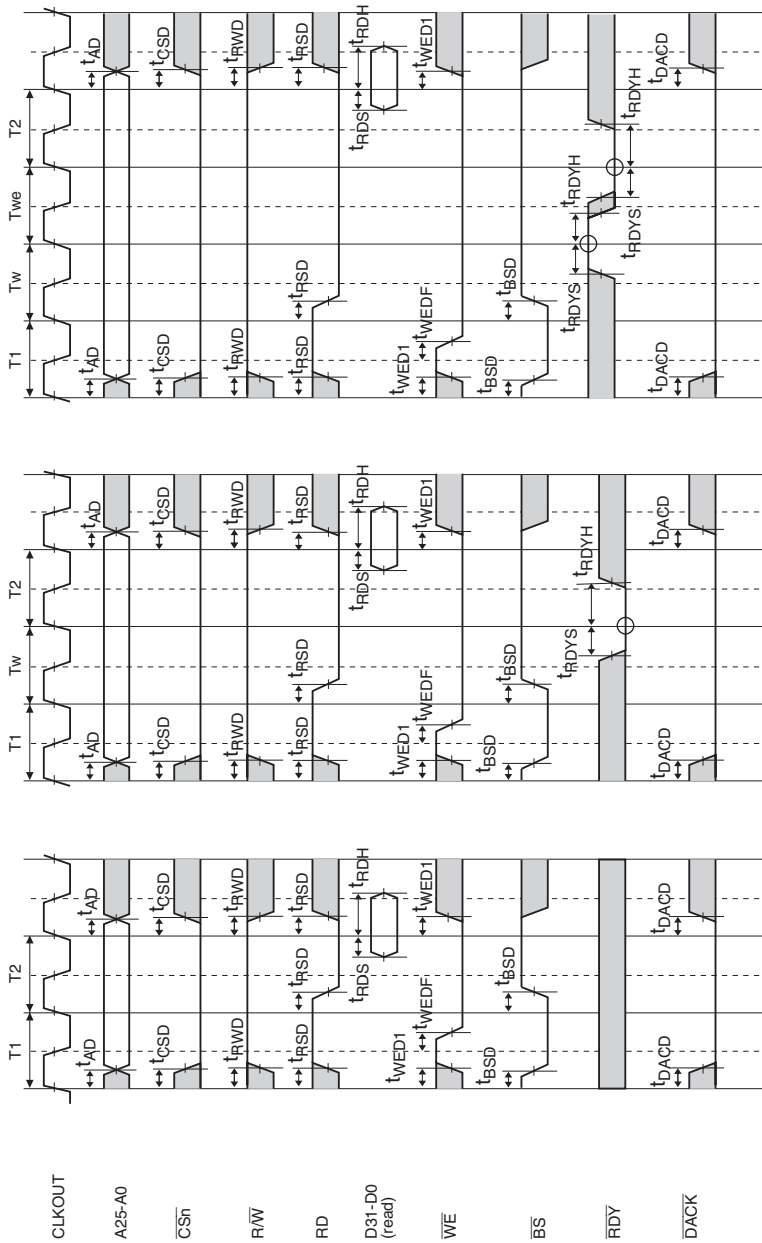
CLKOUT
A25-A0
$\overline{CSn}$
$R/\overline{W}$
RD
D31-D0 (read)
$\overline{WE}$
$\overline{BS}$
$\overline{RDY}$
$\overline{DACK}$

T1
T2
$t_{AD}$
$t_{AD}$
$t_{CSD}$
$t_{CSD}$
$t_{RWD}$
$t_{RWD}$
$t_{RSD}$
$t_{RSD}$
$t_{RSD}$
$t_{RDS}$
$t_{RDH}$
$t_{WED1}$
$t_{WEDF}$
$t_{WED1}$
$t_{BSD}$
$t_{BSD}$
$t_{DACD}$
$t_{DACD}$

T1
Tw
T2
$t_{AD}$
$t_{AD}$
$t_{CSD}$
$t_{CSD}$
$t_{RWD}$
$t_{RWD}$
$t_{RSD}$
$t_{RSD}$
$t_{RSD}$
$t_{RDS}$
$t_{RDH}$
$t_{WED1}$
$t_{WEDF}$
$t_{WED1}$
$t_{BSD}$
$t_{BSD}$
$t_{RDYS}$
$t_{RDYH}$
$t_{DACD}$
$t_{DACD}$

T1
Tw
Twe
T2
$t_{AD}$
$t_{AD}$
$t_{CSD}$
$t_{CSD}$
$t_{RWD}$
$t_{RWD}$
$t_{RSD}$
$t_{RSD}$
$t_{RSD}$
$t_{RDS}$
$t_{RDH}$
$t_{WED1}$
$t_{WEDF}$
$t_{WED1}$
$t_{BSD}$
$t_{BSD}$
$t_{RDYS}$
$t_{RDYH}$
$t_{RDYS}$
$t_{RDYH}$
$t_{DACD}$
$t_{DACD}$